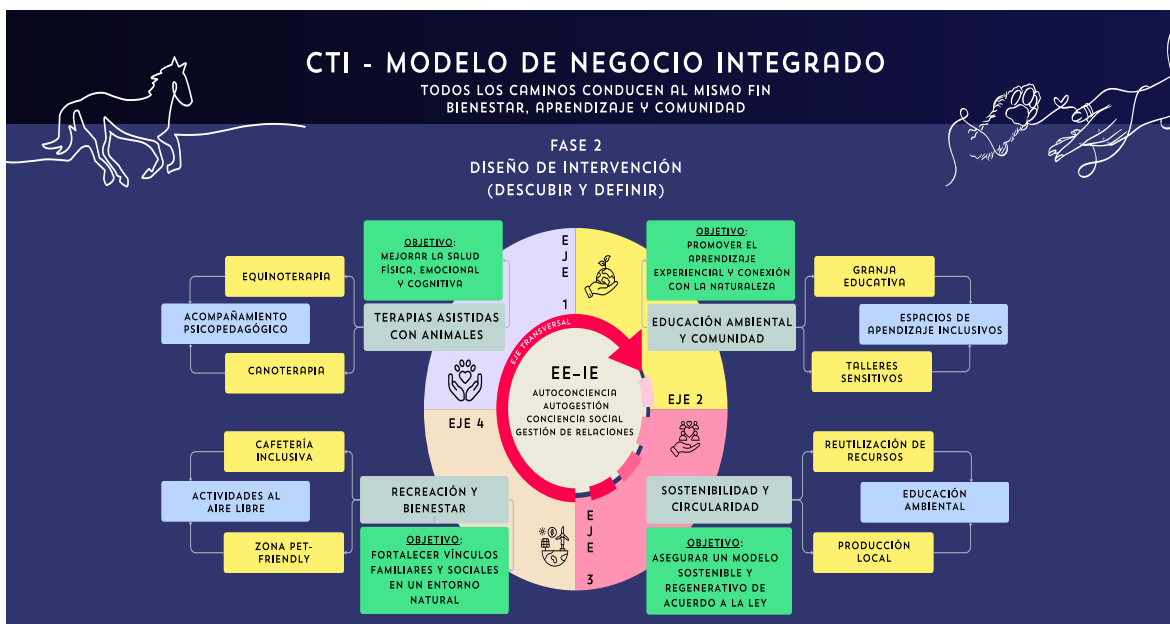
CTI - MODELO DE NEGOCIO INTEGRADO
TODOS LOS CAMINOS CONDUCEN AL MISMO FIN
BIENESTAR, APRENDIZAJE Y COMUNIDAD

FASE 2
DISEÑO DE INTERVENCIÓN
(DESCUBIR Y DEFINIR)

EJE 1

OBJETIVO: MEJORAR LA SALUD FÍSICA, EMOCIONAL Y COGNITIVA

TERAPIAS ASISTIDAS CON ANIMALES

EQUINOTERAPIA

ACOMPAÑAMIENTO PSICOPEDAGÓGICO

CANOTERAPIA

OBJETIVO: PROMOVER EL APRENDIZAJE EXPERIENCIAL Y CONEXIÓN CON LA NATURALEZA

EDUCACIÓN AMBIENTAL Y COMUNIDAD

GRANJA EDUCATIVA

ESPACIOS DE APENDIZAJE INCLUSIVOS

TALLERES SENSITIVOS

EJE 2

EJE TRANSVERSAL

EE-IE
AUTOCONCIENCIA
AUTOGESTIÓN
CONCIENCIA SOCIAL
GESTIÓN DE RELACIONES

EJE 4

CAFETERÍA INCLUSIVA

ACTIVIDADES AL AIRE LIBRE

ZONA PET-FRIENDLY

RECREACIÓN Y BIENESTAR

OBJETIVO: FORTALECER VÍNCULOS FAMILIARES Y SOCIALES EN UN ENTORNO NATURAL

EJE 3

SOSTENIBILIDAD Y CIRCULARIDAD

OBJETIVO: ASEGURAR UN MODELO SOSTENIBLE Y REGENERATIVO DE ACUERDO A LA LEY

REUTILIZACIÓN DE RECURSOS

EDUCACIÓN AMBIENTAL

PRODUCCIÓN LOCAL